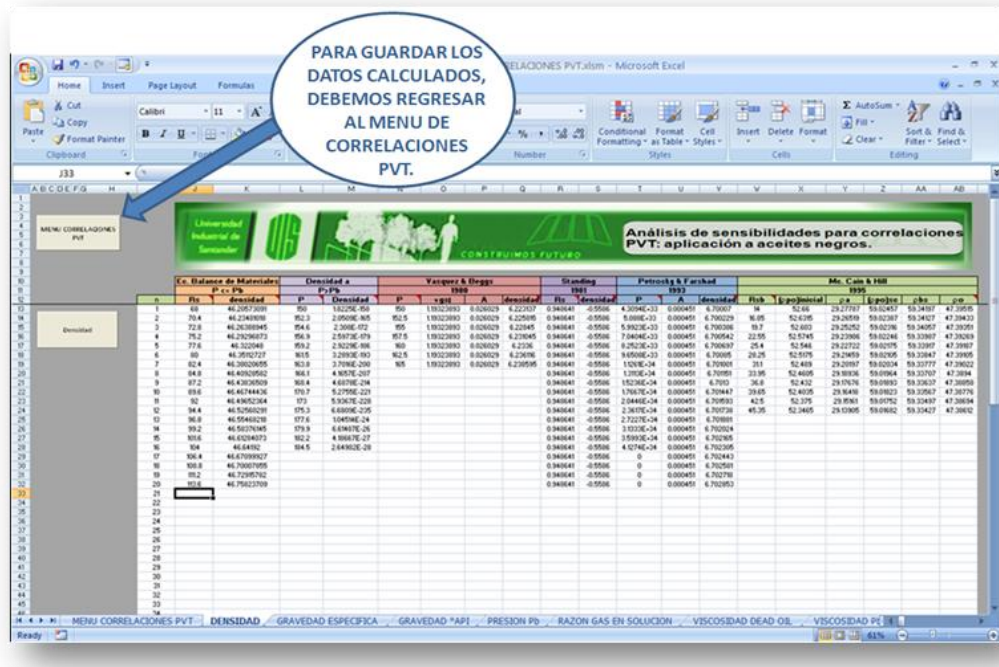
PARA GUARDAR LOS DATOS CALCULADOS, DEBEMOS REGRESAR AL MENU DE CORRELACIONES PVT.

RELACIONES PVT.xlsm - Microsoft Excel

Home Insert Page Layout Formulas

Cut
Copy
Format Painter
Paste
Clipboard
Calibri 11
Number
Conditional Formatting
Format as Table
Cell Styles
Styles
Insert Delete Format
Cells
AutoSum
Fill
Clear
Sort & Filter
Find & Select
Editing

J33

MENU CORRELACIONES PVT

Densidad

Universidad Industrial de Santander

CONSTRUIMOS FUTURO

Análisis de sensibilidades para correlaciones PVT: aplicación a aceites negros.

| n | Ec. Balance de Materiales P <= Pb Rs | densidad | Densidad a P>Pb P | Densidad | Vasquez & Beggs 1980 P | vgo | A | densidad | Standing 1981 Rs | densidad | Petrosky & Farshad 1993 P | A | densidad | Mc. Cain & Hill 1995 Rsb | ρpo inicial | ρa | ρpo | ρbs | ρo |
|---|---|---|---|---|---|---|---|---|---|---|---|---|---|---|---|---|---|---|---|
| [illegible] | | | | | | | | | | | | | | | | | | | |

MENU CORRELACIONES PVT | DENSIDAD | GRAVEDAD ESPECIFICA | GRAVEDAD °API | PRESION Pb | RAZON GAS EN SOLUCION | VISCOSIDAD DEAD OIL | VISCOSIDAD P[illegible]

Ready 61%